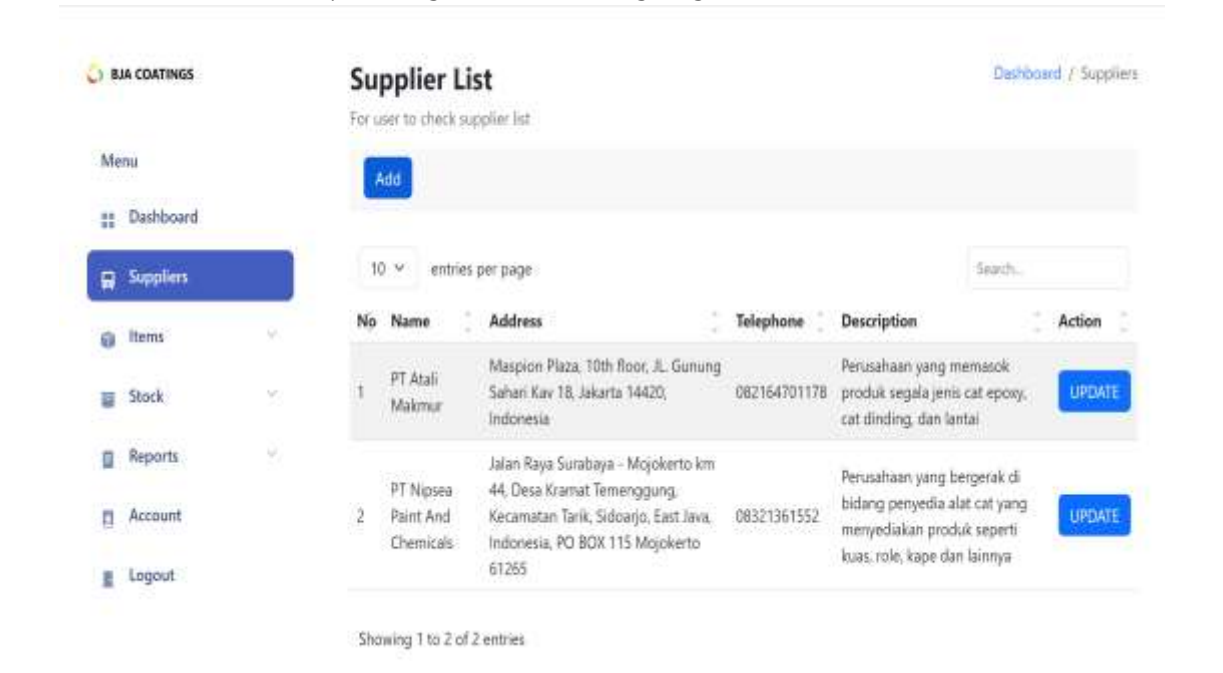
BJA COATINGS

Menu

Dashboard

Suppliers

Items

Stock

Reports

Account

Logout

Supplier List

For user to check supplier list

Dashboard / Suppliers

Add

10 entries per page

Search...

| No | Name | Address | Telephone | Description | Action |
|---|---|---|---|---|---|
| 1 | PT Atali Makmur | Maspion Plaza, 10th floor, JL. Gunung Sahari Kav 18, Jakarta 14420, Indonesia | 082164701178 | Perusahaan yang memasok produk segala jenis cat epoxy, cat dinding, dan lantai | UPDATE |
| 2 | PT Nipsea Paint And Chemicals | Jalan Raya Surabaya - Mojokerto km 44, Desa Kramat Temenggung, Kecamatan Tarik, Sidoarjo, East Java, Indonesia, PO BOX 115 Mojokerto 61265 | 08321361552 | Perusahaan yang bergerak di bidang penyedia alat cat yang menyediakan produk seperti kuas, role, kape dan lainnya | UPDATE |

Showing 1 to 2 of 2 entries